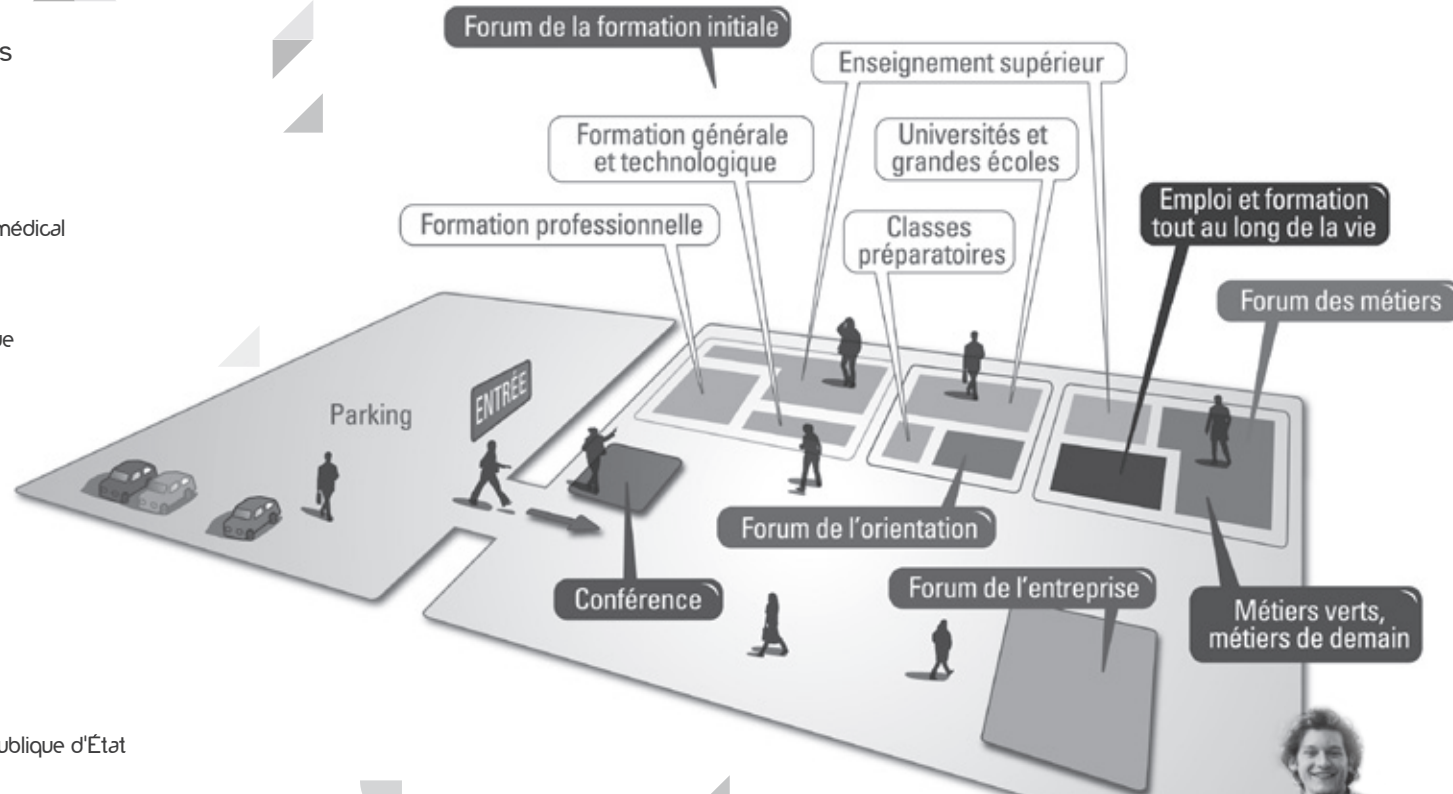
s

médical

ue

ublique d'État

Forum de la formation initiale

Enseignement supérieur

Formation générale et technologique

Universités et grandes écoles

Formation professionnelle

Classes préparatoires

Emploi et formation tout au long de la vie

Forum des métiers

Parking

ENTRÉE

Forum de l'orientation

Conférence

Forum de l'entreprise

Métiers verts, métiers de demain